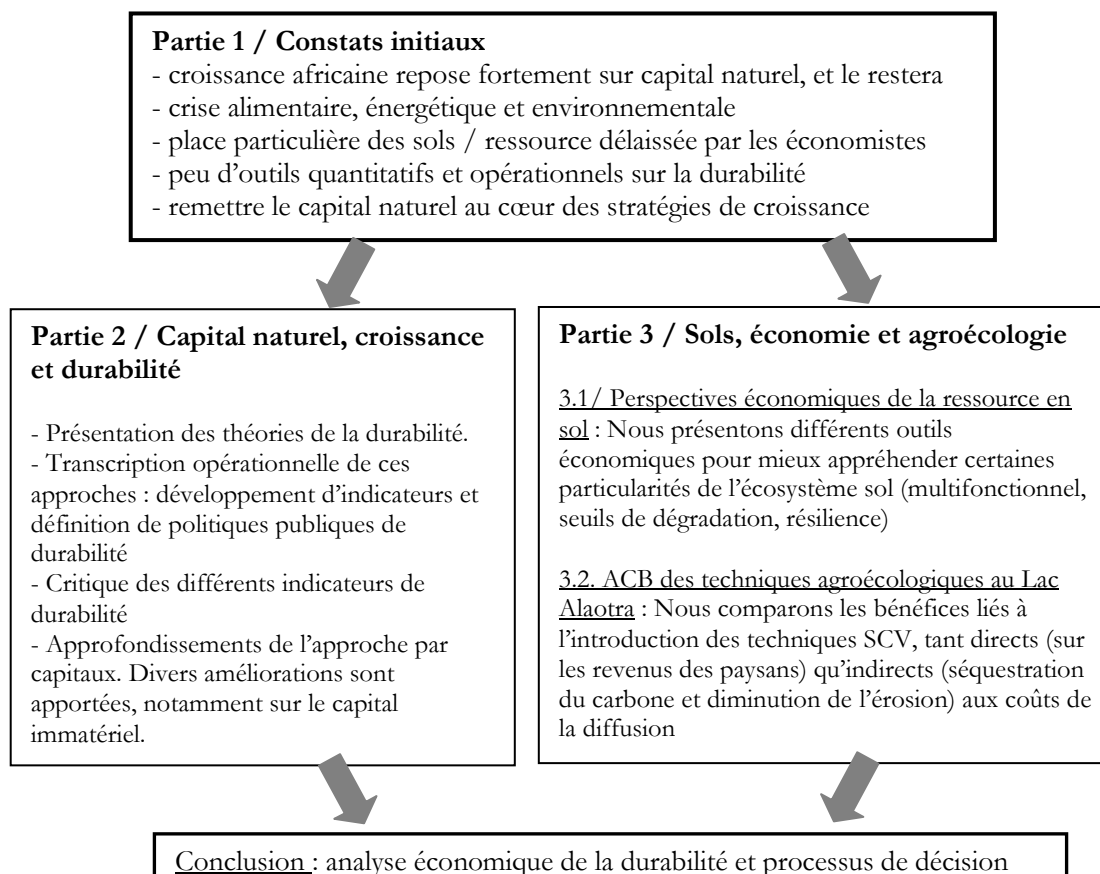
**Partie 1 / Constats initiaux**
- croissance africaine repose fortement sur capital naturel, et le restera
- crise alimentaire, énergétique et environnementale
- place particulière des sols / ressource délaissée par les économistes
- peu d'outils quantitatifs et opérationnels sur la durabilité
- remettre le capital naturel au cœur des stratégies de croissance

**Partie 2 / Capital naturel, croissance et durabilité**

- Présentation des théories de la durabilité.
- Transcription opérationnelle de ces approches : développement d'indicateurs et définition de politiques publiques de durabilité
- Critique des différents indicateurs de durabilité
- Approfondissements de l'approche par capitaux. Divers améliorations sont apportées, notamment sur le capital immatériel.

**Partie 3 / Sols, économie et agroécologie**

3.1/ Perspectives économiques de la ressource en sol : Nous présentons différents outils économiques pour mieux appréhender certaines particularités de l'écosystème sol (multifonctionnel, seuils de dégradation, résilience)

3.2. ACB des techniques agroécologiques au Lac Alaotra : Nous comparons les bénéfices liés à l'introduction des techniques SCV, tant directs (sur les revenus des paysans) qu'indirects (séquestration du carbone et diminution de l'érosion) aux coûts de la diffusion

Conclusion : analyse économique de la durabilité et processus de décision